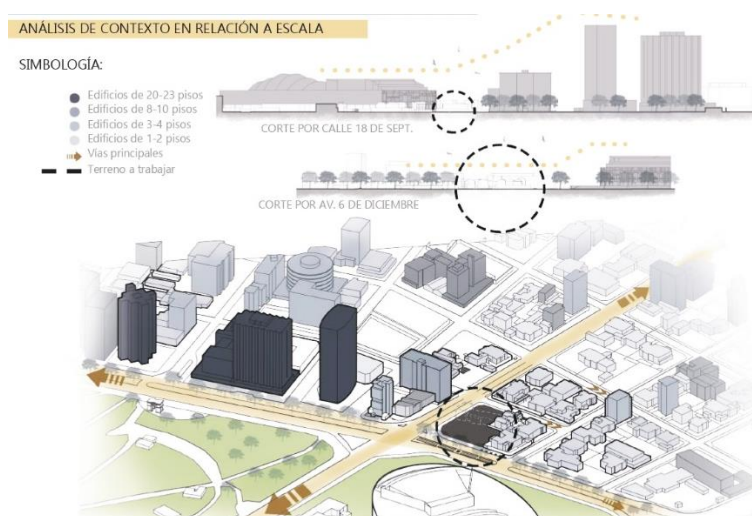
ANÁLISIS DE CONTEXTO EN RELACIÓN A ESCALA

SIMBOLOGÍA:

Edificios de 20-23 pisos
Edificios de 8-10 pisos
Edificios de 3-4 pisos
Edificios de 1-2 pisos
Vías principales
Terreno a trabajar

CORTE POR CALLE 18 DE SEPT.

CORTE POR AV. 6 DE DICIEMBRE